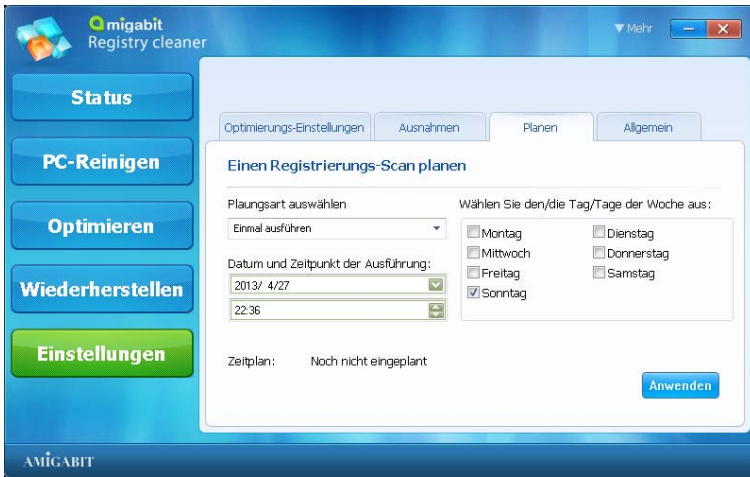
Amigabit Registry cleaner

▼ Mehr

Status

PC-Reinigen

Optimieren

Wiederherstellen

Einstellungen

Optimierungs-Einstellungen | Ausnahmen | Planen | Allgemein

Einen Registrierungs-Scan planen

Plaungsart auswählen

Einmal ausführen

Datum und Zeitpunkt der Ausführung:

2013/ 4/27

22:36

Wählen Sie den/die Tag/Tage der Woche aus:

Montag
Dienstag
Mittwoch
Donnerstag
Freitag
Samstag
Sonntag

Zeitplan: Noch nicht eingeplant

Anwenden

AMIGABIT